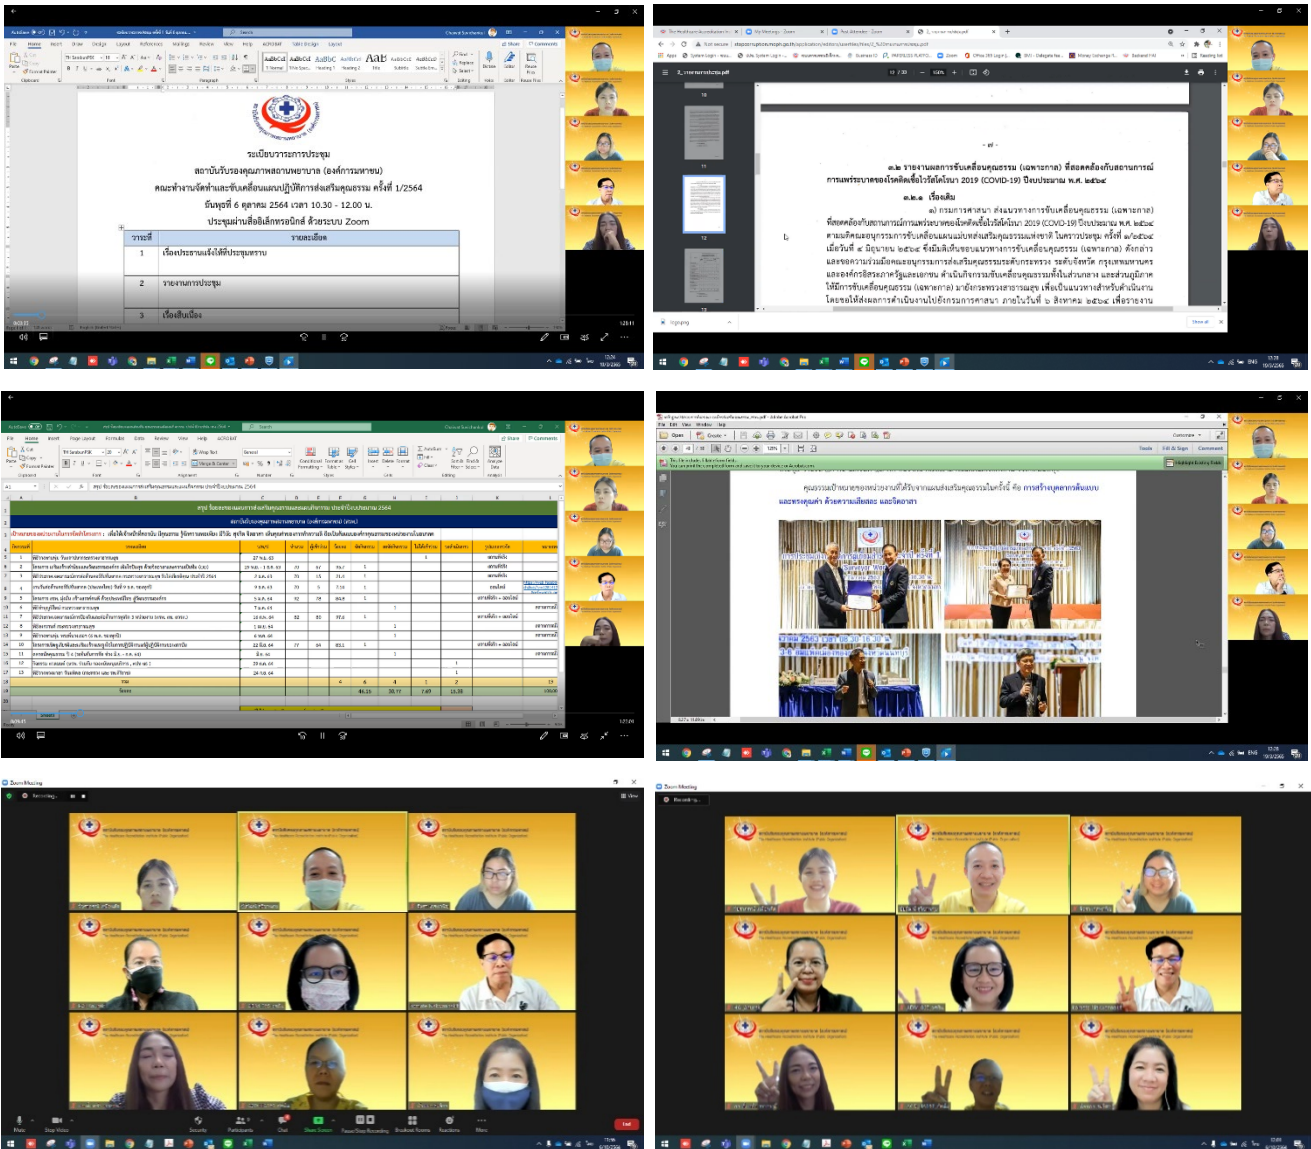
ระเบียบวาระการประชุม

สถาบันรับรองคุณภาพสถานพยาบาล (องค์การมหาชน)

คณะทำงานจัดทำและขับเคลื่อนแผนปฏิบัติการส่งเสริมคุณธรรม ครั้งที่ 1/2564

วันพุธที่ 6 ตุลาคม 2564 เวลา 10.30 - 12.00 น.

ประชุมผ่านสื่ออิเล็กทรอนิกส์ ด้วยระบบ Zoom

| วาระที่ | รายละเอียด |
|---|---|
| 1 | เรื่องประธานแจ้งให้ที่ประชุมทราบ |
| 2 | รายงานการประชุม |
| 3 | เรื่องสืบเนื่อง |

๓.๒ รายงานผลการขับเคลื่อนคุณธรรม (เฉพาะกาล) ที่สอดคล้องกับสถานการณ์การแพร่ระบาดของโรคติดเชื้อไวรัสโคโรนา 2019 (COVID-19) ปีงบประมาณ พ.ศ. ๒๕๖๔

๓.๒.๑ เรื่องเดิม

๑) กรมการศาสนา ส่งแนวทางการขับเคลื่อนคุณธรรม (เฉพาะกาล) ที่สอดคล้องกับสถานการณ์การแพร่ระบาดของโรคติดเชื้อไวรัสโคโรนา 2019 (COVID-19) ปีงบประมาณ พ.ศ. ๒๕๖๔ ตามมติคณะอนุกรรมการขับเคลื่อนแผนแม่บทส่งเสริมคุณธรรมแห่งชาติ ในการประชุม ครั้งที่ ๓/๒๕๖๔ เมื่อวันที่ ๔ มิถุนายน ๒๕๖๔ ซึ่งมีมติเห็นชอบแนวทางการขับเคลื่อนคุณธรรม (เฉพาะกาล) ดังกล่าว และขอความร่วมมือคณะอนุกรรมการส่งเสริมคุณธรรมระดับกระทรวง ระดับจังหวัด กรุงเทพมหานคร และองค์กรอิสระภาครัฐและเอกชน ดำเนินกิจกรรมขับเคลื่อนคุณธรรมทั้งในส่วนกลาง และส่วนภูมิภาค ให้มีการขับเคลื่อนคุณธรรม (เฉพาะกาล) มายังกระทรวงสาธารณสุข เพื่อเป็นแนวทางสำหรับดำเนินงาน โดยขอให้ส่งผลการดำเนินงานไปยังกรมการศาสนา ภายในวันที่ ๖ สิงหาคม ๒๕๖๔ เพื่อรายงาน

สรุป โครงการ/ผลการส่งเสริมคุณธรรมและผลสำเร็จ ประจำปีงบประมาณ 2564

สถาบันรับรองคุณภาพสถานพยาบาล (องค์การมหาชน)

คุณธรรมเป้าหมายของหน่วยงานที่ได้รับจากแผนส่งเสริมคุณธรรมในครั้งนี้ คือ การสร้างบุคลากรต้นแบบและทรงคุณค่า ด้วยความเสียสละ และจิตอาสา

Zoom Meeting